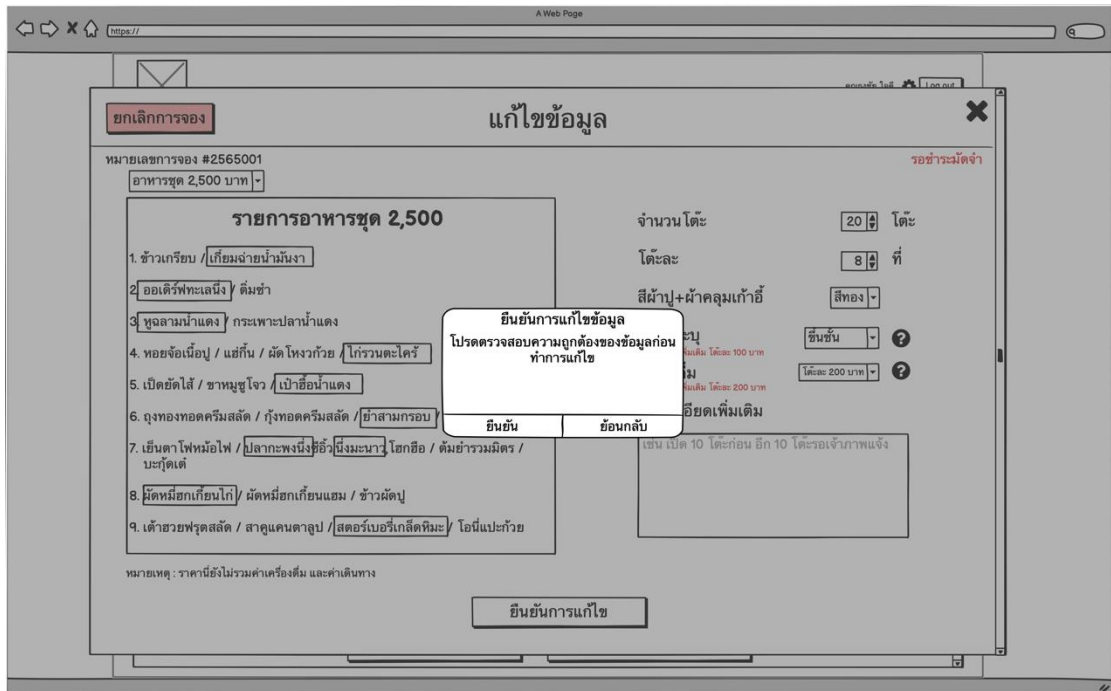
A Web Page

https://

คุณหยัง ไลฮ์ Log out

ยกเลิกการจอง

แก้ไขข้อมูล

หมายเลขการจอง #2565001

รอชำระมัดจำ

อาหารชุด 2,500 บาท

รายการอาหารชุด 2,500

1. ข้าวเกรียบ / เกี๊ยมฉ่ายน้ำมันงา

2. ออเดิร์ฟทะเลนึ่ง / ติ่มซำ

3. หูฉลามน้ำแดง / กระเพาะปลาน้ำแดง

4. หอยจ้อเนื้อปู / แฮ่กึ๊น / ผัดโหงวก๊วย / ไก่รวนตะไคร้

5. เป็ดยัดไส้ / ขาหมูซูโจว / เป๋าฮื้อน้ำแดง

6. ถุงทองทอดครีมสลัด / กุ้งทอดครีมสลัด / ยำสามกรอบ /

7. เย็นตาโฟหม้อไฟ / ปลากะพงนึ่งซีอิ๊ว / นึ่งมะนาว / โฮกฮือ / ต้มยำรวมมิตร / บะกุ๊ดเต๋

8. ผัดหมี่ฮกเกี้ยนไก่ / ผัดหมี่ฮกเกี้ยนแฮม / ข้าวผัดปู

9. เต้าฮวยฟรุตสลัด / สาคูแคนตาลูป / สตอร์เบอรีเกล็ดหิมะ / โอนี่แปะก๊วย

หมายเหตุ : ราคานี้ยังไม่รวมค่าเครื่องดื่ม และค่าเดินทาง

จำนวนโต๊ะ 20 โต๊ะ

โต๊ะละ 8 ที่

สีผ้าปู+ผ้าคลุมเก้าอี้ สีทอง

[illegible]ะปู ชั้นชั้น
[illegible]เพิ่มเติม โต๊ะละ 100 บาท

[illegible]ม โต๊ะละ 200 บาท
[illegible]เพิ่มเติม โต๊ะละ 200 บาท

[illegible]อียดเพิ่มเติม

เช่น เปิด 10 โต๊ะก่อน อีก 10 โต๊ะรอเจ้าภาพแจ้ง

ยืนยันการแก้ไขข้อมูล
โปรดตรวจสอบความถูกต้องของข้อมูลก่อนทำการแก้ไข

ยืนยัน

ย้อนกลับ

ยืนยันการแก้ไข